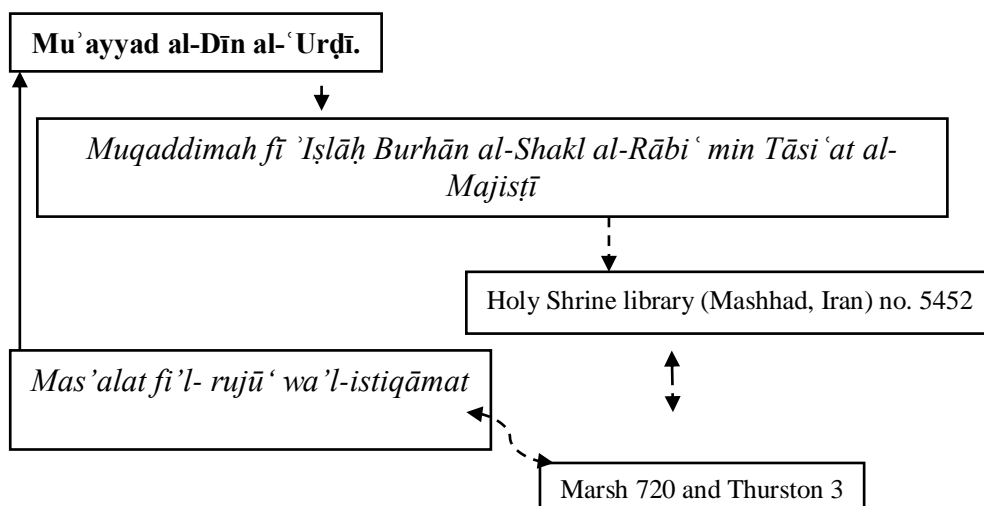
Muʾayyad al-Dīn al-ʿUrḍī.

Muqaddimah fī ʾIṣlāḥ Burhān al-Shakl al-Rābiʿ min Tāsiʿat al-Majisṭī

Holy Shrine library (Mashhad, Iran) no. 5452

Mas'alat fi'l- rujū' wa'l-istiqāmat

Marsh 720 and Thurston 3